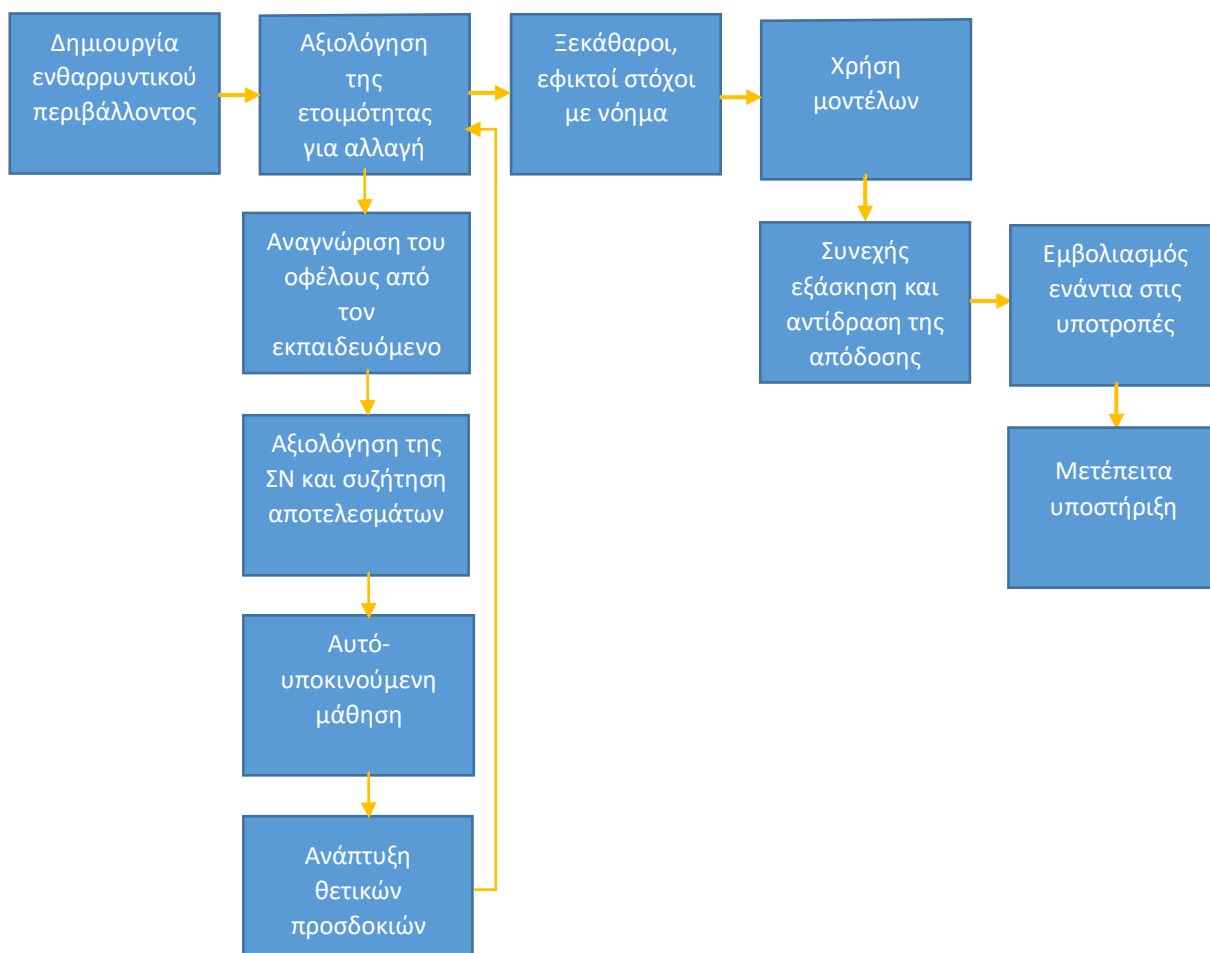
Δημιουργία ενθαρρυντικού περιβάλλοντος

Αξιολόγηση της ετοιμότητας για αλλαγή

Ξεκάθαροι, εφικτοί στόχοι με νόημα

Χρήση μοντέλων

Αναγνώριση του οφέλους από τον εκπαιδευόμενο

Αξιολόγηση της ΣΝ και συζήτηση αποτελεσμάτων

Αυτό-υποκινούμενη μάθηση

Ανάπτυξη θετικών προσδοκιών

Συνεχής εξάσκηση και αντίδραση της απόδοσης

Εμβολιασμός ενάντια στις υποτροπές

Μετέπειτα υποστήριξη